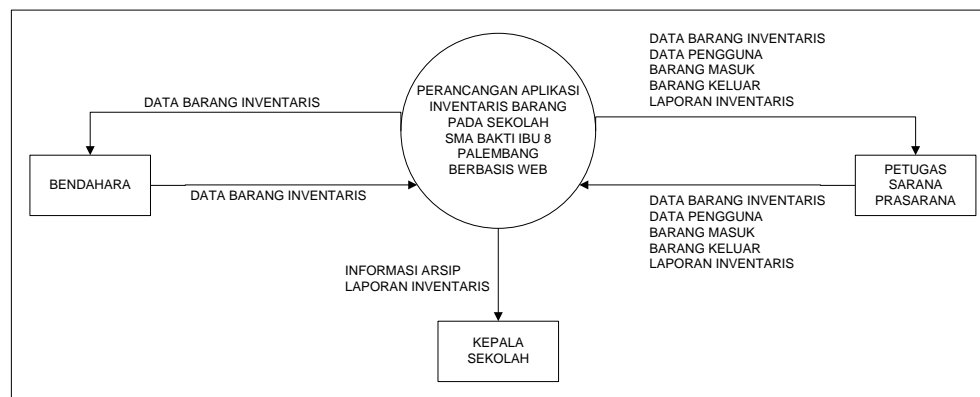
DATA BARANG INVENTARIS
DATA PENGGUNA
BARANG MASUK
BARANG KELUAR
LAPORAN INVENTARIS

PERANCANGAN APLIKASI INVENTARIS BARANG PADA SEKOLAH SMA BAKTI IBU 8 PALEMBANG BERBASIS WEB

DATA BARANG INVENTARIS

BENDAHARA

DATA BARANG INVENTARIS

PETUGAS SARANA PRASARANA

DATA BARANG INVENTARIS
DATA PENGGUNA
BARANG MASUK
BARANG KELUAR
LAPORAN INVENTARIS

INFORMASI ARSIP
LAPORAN INVENTARIS

KEPALA SEKOLAH